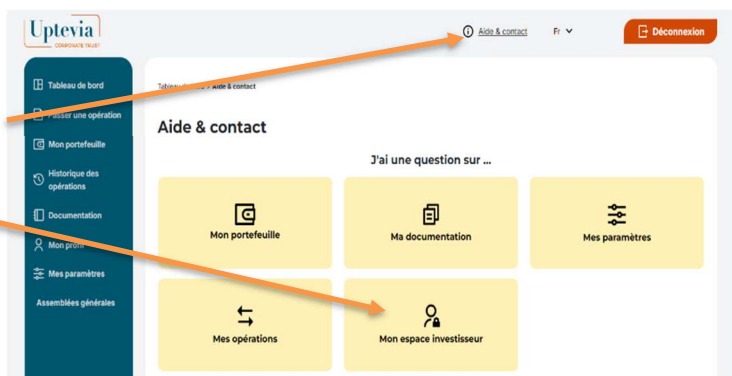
Uptevia
CORPORATE TRUST

Aide & contact
Fr
Déconnexion

Tableau de bord
Passer une opération
Mon portefeuille
Historique des opérations
Documentation
Mon profil
Mes paramètres
Assemblées générales

Tableau de bord > Aide & contact

Aide & contact

J'ai une question sur ...

Mon portefeuille
Ma documentation
Mes paramètres
Mes opérations
Mon espace investisseur